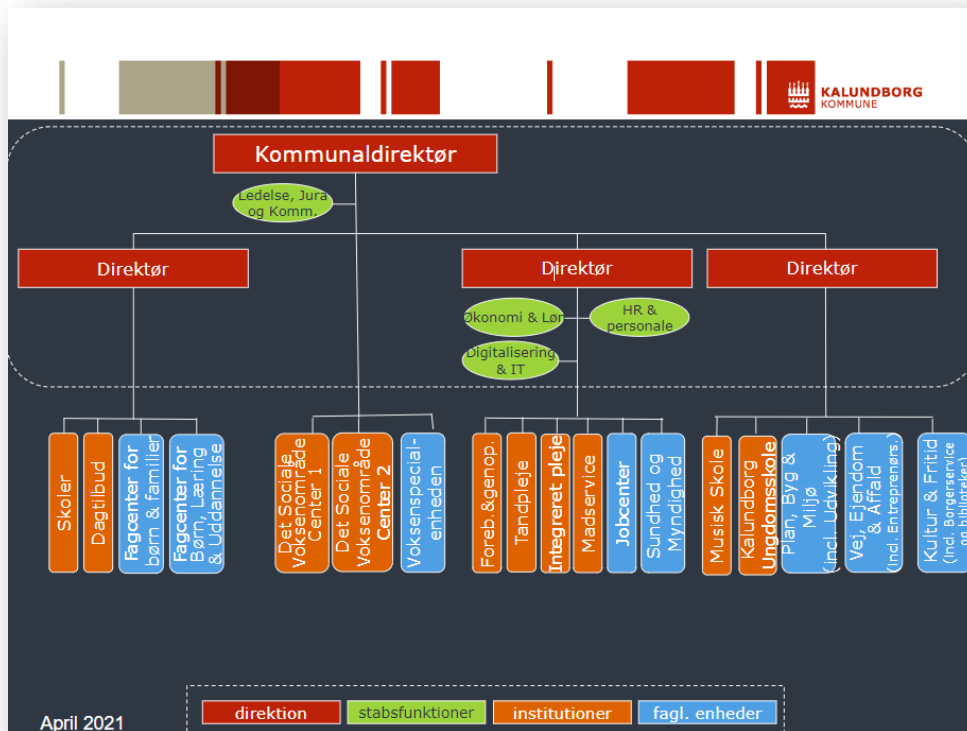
KALUNDBORG KOMMUNE

Kommunaldirektør

Ledelse, Jura og Komm.

Direktør

Direktør

Direktør

Økonomi & Løn

HR & personale

Digitalisering & IT

Skoler

Dagtilbud

Fagcenter for børn & familier

Fagcenter for Børn, Læring & Uddannelse

Det Sociale Voksenområde Center 1

Det Sociale Voksenområde Center 2

Voksenspecial-enheden

Foreb.&genop.

Tandpleje

Integreret pleje

Madservice

Jobcenter

Sundhed og Myndighed

Musisk Skole

Kalundborg Ungdomsskole

Plan, Byg & Miljø (Incl. Udvikling)

Vej, Ejendom & Affald (Incl. Entreprenør.)

Kultur & Fritid (Incl. Borgerservice og biblioteker)

April 2021

| direktion | stabsfunktioner | institutioner | fagl. enheder |